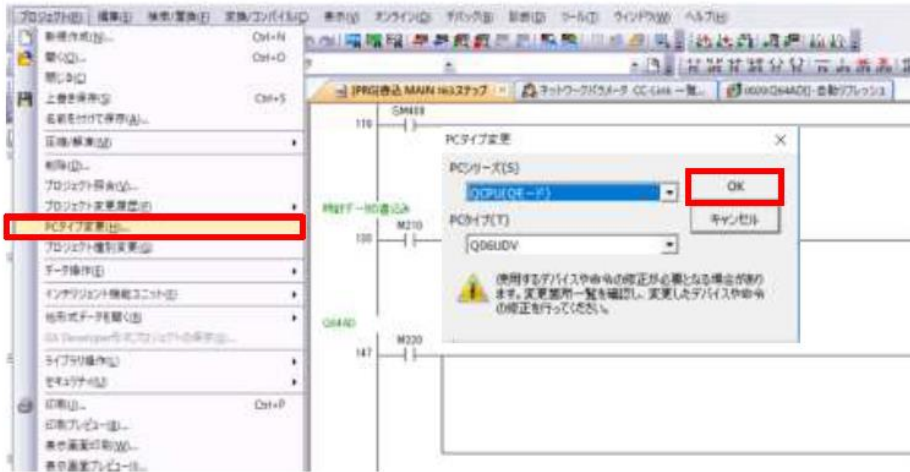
プロジェクト(P) 編集(E) 検索/置換(F) 変換/コンパイル(C) 表示(V) オンライン(O) デバッグ(B) 診断(D) ツール(T) ウィンドウ(W) ヘルプ(H)

新規作成(N)... Ctrl+N
開く(O)... Ctrl+O
閉じる(C)
上書き保存(S) Ctrl+S
名前を付けて保存(A)...
圧縮/解凍(M)
削除(D)...
プロジェクト照合(K)...
プロジェクト変更履歴(R)
PCタイプ変更(H)...
プロジェクト種別変更(G)
データ操作(E)
インテリジェント機能ユニット(I)
他形式データを開く(B)
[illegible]
ライブラリ操作(L)
セキュリティ(U)
印刷(J)... Ctrl+P
印刷プレビュー(B)...
表示画面印刷(W)...
表示画面プレビュー(I)...

[PRG]書込 MAIN 163ステップ
ネットワークパラメータ CC-Link 一覧...
0009:Q64AD[]-自動リフレッシュ

SM400
110
時計データの書込み
M210
120
Q64AD
M220
147

PCタイプ変更
PCシリーズ(S)
QCPU(Qモード)
OK
PCタイプ(T)
Q06UDV
キャンセル
使用するデバイスや命令の修正が必要となる場合があります。変更箇所一覧を確認し、変更したデバイスや命令の修正を行ってください。